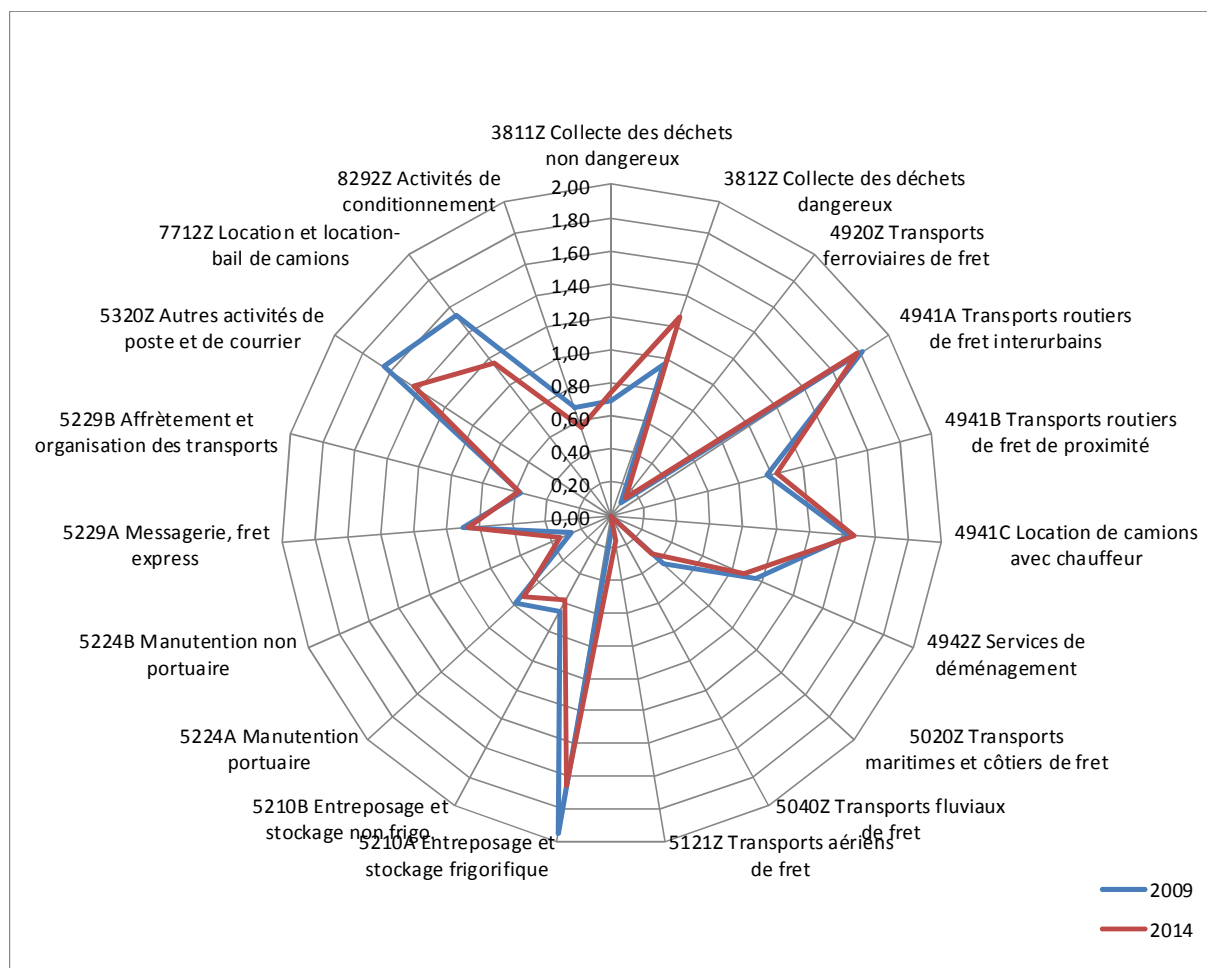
3811Z Collecte des déchets non dangereux

3812Z Collecte des déchets dangereux

4920Z Transports ferroviaires de fret

4941A Transports routiers de fret interurbains

4941B Transports routiers de fret de proximité

4941C Location de camions avec chauffeur

4942Z Services de déménagement

5020Z Transports maritimes et côtiers de fret

5040Z Transports fluviaux de fret

5121Z Transports aériens de fret

5210A Entreposage et stockage frigorifique

5210B Entreposage et stockage non frigo

5224A Manutention portuaire

5224B Manutention non portuaire

5229A Messagerie, fret express

5229B Affrètement et organisation des transports

5320Z Autres activités de poste et de courrier

7712Z Location et location-bail de camions

8292Z Activités de conditionnement

2,00
1,80
1,60
1,40
1,20
1,00
0,80
0,60
0,40
0,20
0,00

2009
2014